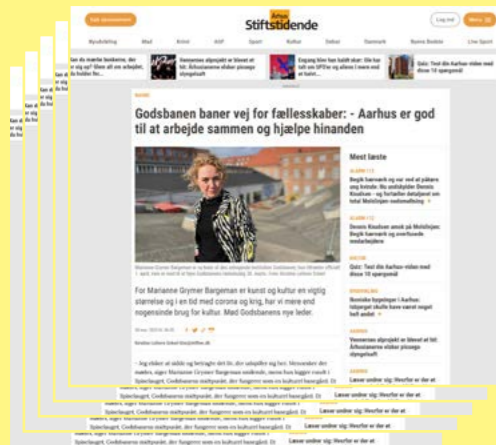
Stiftstidende

Køb abonnement

Log ind

Menu

Nyudvikling Mad Krimi AGF Sport Kultur Debat Danmark Bonne Bedste Live-Sport

Kan du mærke bedøvre, der er sig nu? Men alt om arbejdet, du holder for...

Venner, som alpeopkit er blevet ai bit. Ørhusianerne elsker pinsoge slyngelsalt

Engang blev han bidhi skur: Ole har tidt om SPOler og alle i want end et halvt...

Quiz: Test din Aarhus-viden med disse 10 spørgsmål

Godsbanen baner vej for fællesskaber: - Aarhus er god til at arbejde sammen og hjælpe hinanden

Mest læste

For Marianne Grymer Bargeman er kunst og kultur en vigtig størrelse og i en tid med corona og krig, har vi mere end nogensinde brug for kultur. Mød Godsbanens nye leder.

Spiseri og kunst: Godsbanens midtpunkt, der fungerer som en kulturel hovedgård. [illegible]

Læser under sig: Hvorfor er der et